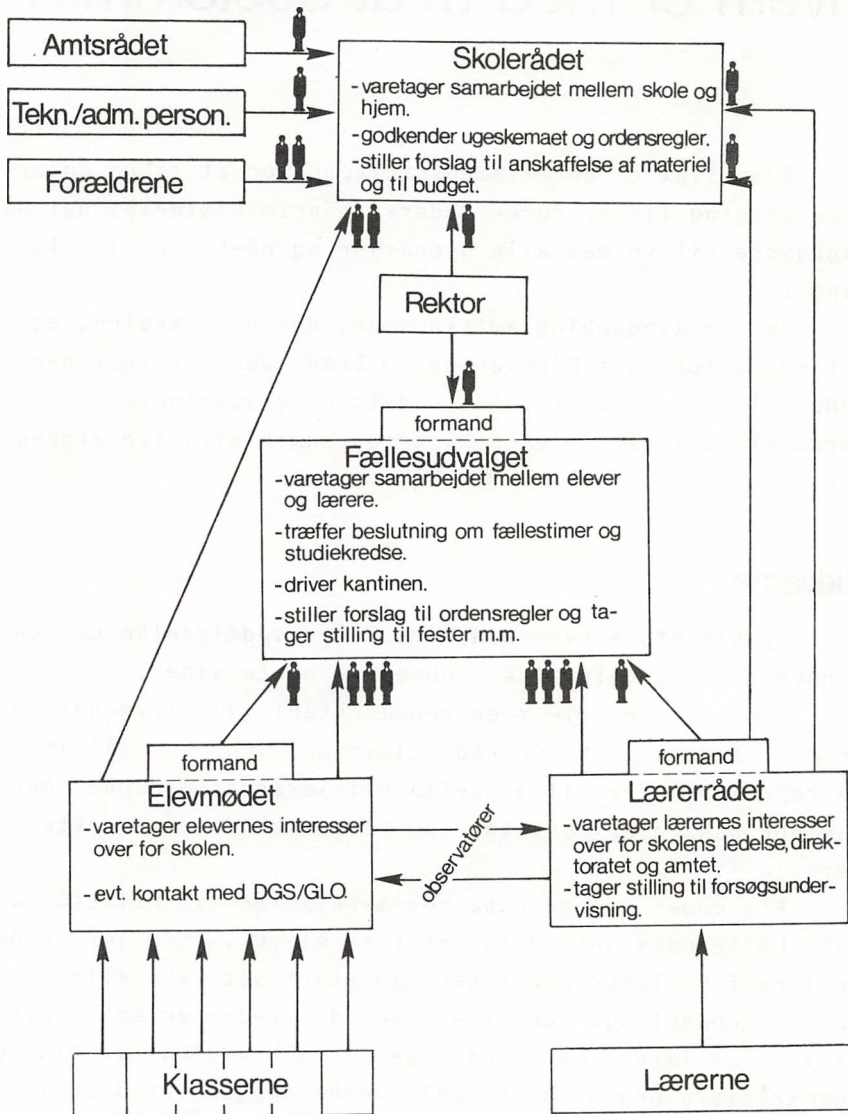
Amtsrådet

Tekn./adm. person.

Forældrene

Skolerådet
- varetager samarbejdet mellem skole og hjem.
- godkender ugeskemaet og ordensregler.
- stiller forslag til anskaffelse af materiel og til budget.

Rektor

formand

Fællesudvalget
- varetager samarbejdet mellem elever og lærere.
- træffer beslutning om fællestimer og studiekredse.
- driver kantinen.
- stiller forslag til ordensregler og tager stilling til fester m.m.

formand

Elevmødet
- varetager elevernes interesser over for skolen.
- evt. kontakt med DGS/GLO.

observatører

formand

Lærerrådet
- varetager lærernes interesser over for skolens ledelse, direktoratet og amtet.
- tager stilling til forsøgsundervisning.

Klasserne

Lærerne